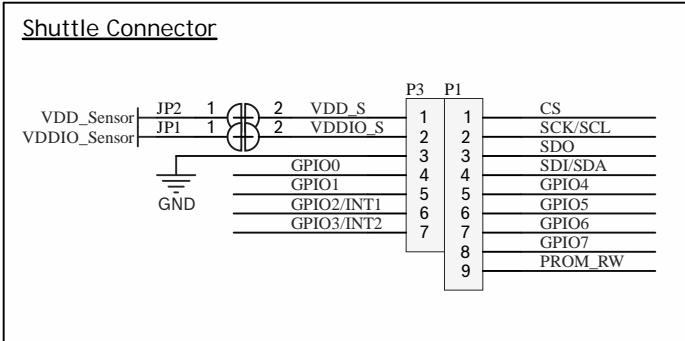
Shuttle Connector

VDD_Sensor
VDDIO_Sensor
JP2
JP1
1
1
2
2
VDD_S
VDDIO_S
GND
GPIO0
GPIO1
GPIO2/INT1
GPIO3/INT2

P3
1
2
3
4
5
6
7

P1
1
2
3
4
5
6
7
8
9

CS
SCK/SCL
SDO
SDI/SDA
GPIO4
GPIO5
GPIO6
GPIO7
PROM_RW